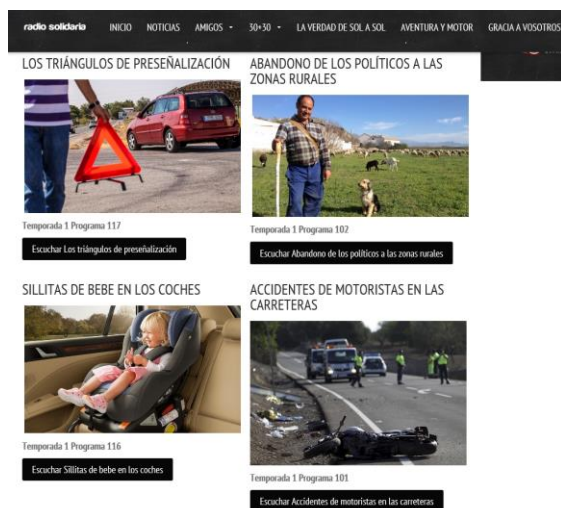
radio solidaria INICIO NOTICIAS AMIGOS 30+30 LA VERDAD DE SOL A SOL AVENTURA Y MOTOR GRACIA A VOSOTROS

LOS TRIÁNGULOS DE PRESEÑALIZACIÓN

Temporada 1 Programa 117

Escuchar Los triángulos de preseñalización

ABANDONO DE LOS POLÍTICOS A LAS ZONAS RURALES

Temporada 1 Programa 102

Escuchar Abandono de los políticos a las zonas rurales

SILLITAS DE BEBE EN LOS COCHES

Temporada 1 Programa 116

Escuchar Sillitas de bebe en los coches

ACCIDENTES DE MOTORISTAS EN LAS CARRETERAS

Temporada 1 Programa 101

Escuchar Accidentes de motoristas en las carreteras